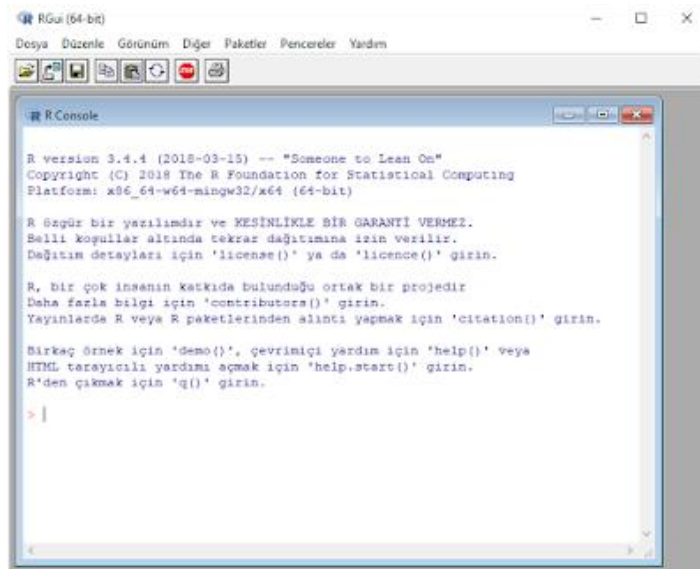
RGui (64-bit)

Dosya Düzenle Görünüm Diğer Paketler Pencereler Yardım

R Console

R version 3.4.4 (2018-03-15) -- "Someone to Lean On"
Copyright (C) 2018 The R Foundation for Statistical Computing
Platform: x86_64-w64-mingw32/x64 (64-bit)

R özgür bir yazılımdır ve KESİNLİKLE BİR GARANTİ VERMEZ.
Belli koşullar altında tekrar dağıtımına izin verilir.
Dağıtım detayları için 'license()' ya da 'licence()' girin.

R, bir çok insanın katkıda bulunduğu ortak bir projedir
Daha fazla bilgi için 'contributors()' girin.
Yayınlarda R veya R paketlerinden alıntı yapmak için 'citation()' girin.

Birkaç örnek için 'demo()', çevrimiçi yardım için 'help()' veya
HTML tarayıcılı yardımı açmak için 'help.start()' girin.
R'den çıkmak için 'q()' girin.

> |